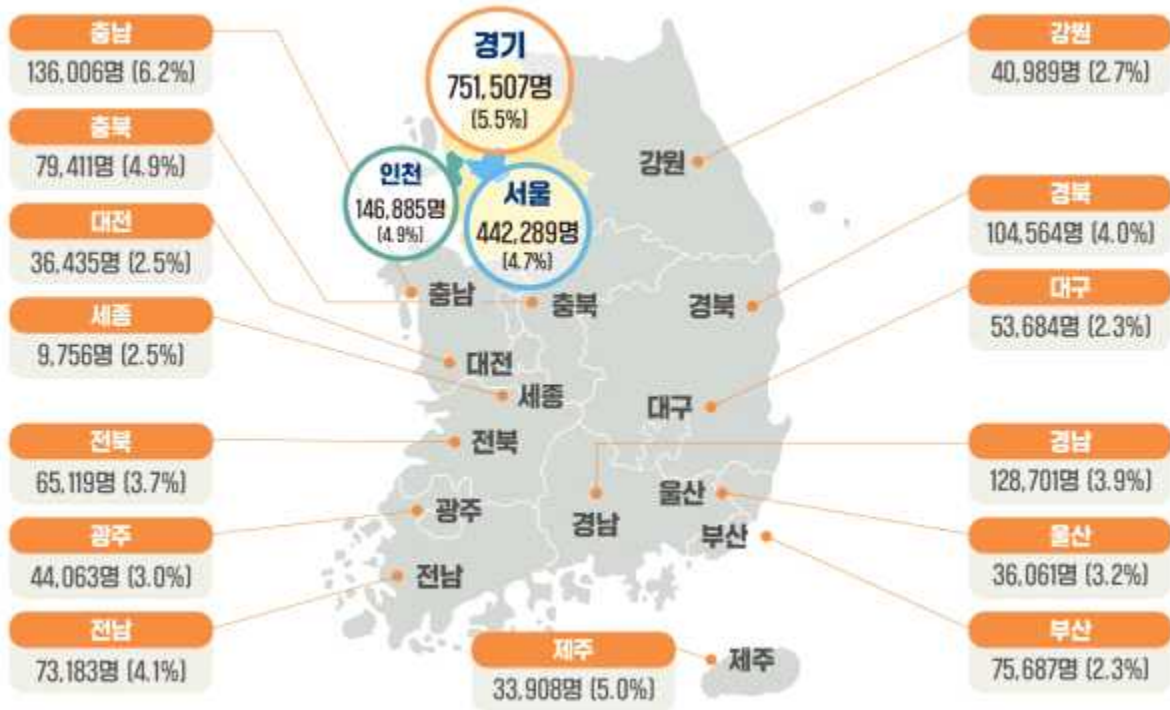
충남
136,006명 (6.2%)

충북
79,411명 (4.9%)

대전
36,435명 (2.5%)

세종
9,756명 (2.5%)

전북
65,119명 (3.7%)

광주
44,063명 (3.0%)

전남
73,183명 (4.1%)

경기
751,507명
(5.5%)

인천
146,885명
(4.9%)

서울
442,289명
(4.7%)

강원

충남

충북

경북

대전

세종

대구

전북

울산

광주

경남

부산

전남

제주
33,908명 (5.0%)

제주

강원
40,989명 (2.7%)

경북
104,564명 (4.0%)

대구
53,684명 (2.3%)

경남
128,701명 (3.9%)

울산
36,061명 (3.2%)

부산
75,687명 (2.3%)